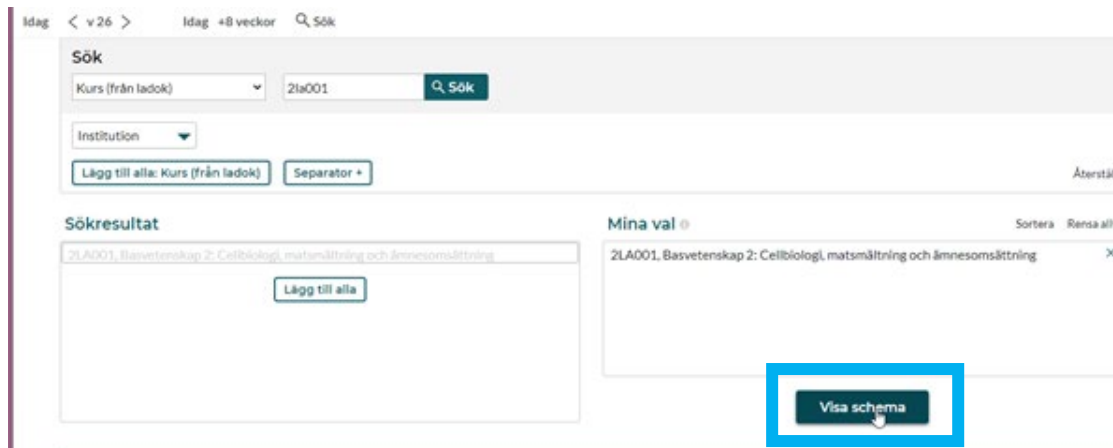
Idag < v 26 > Idag +8 veckor Sök

Sök

Kurs (från ladok)

2la001

Sök

Institution

Lägg till alla: Kurs (från ladok)

Separator +

Återstä

Sökresultat

2LA001, Basvetenskap 2: Cellbiologi, matsmältning och ämnesomsättning

Lägg till alla

Mina val

Sortera Rensa all

2LA001, Basvetenskap 2: Cellbiologi, matsmältning och ämnesomsättning

×

Visa schema